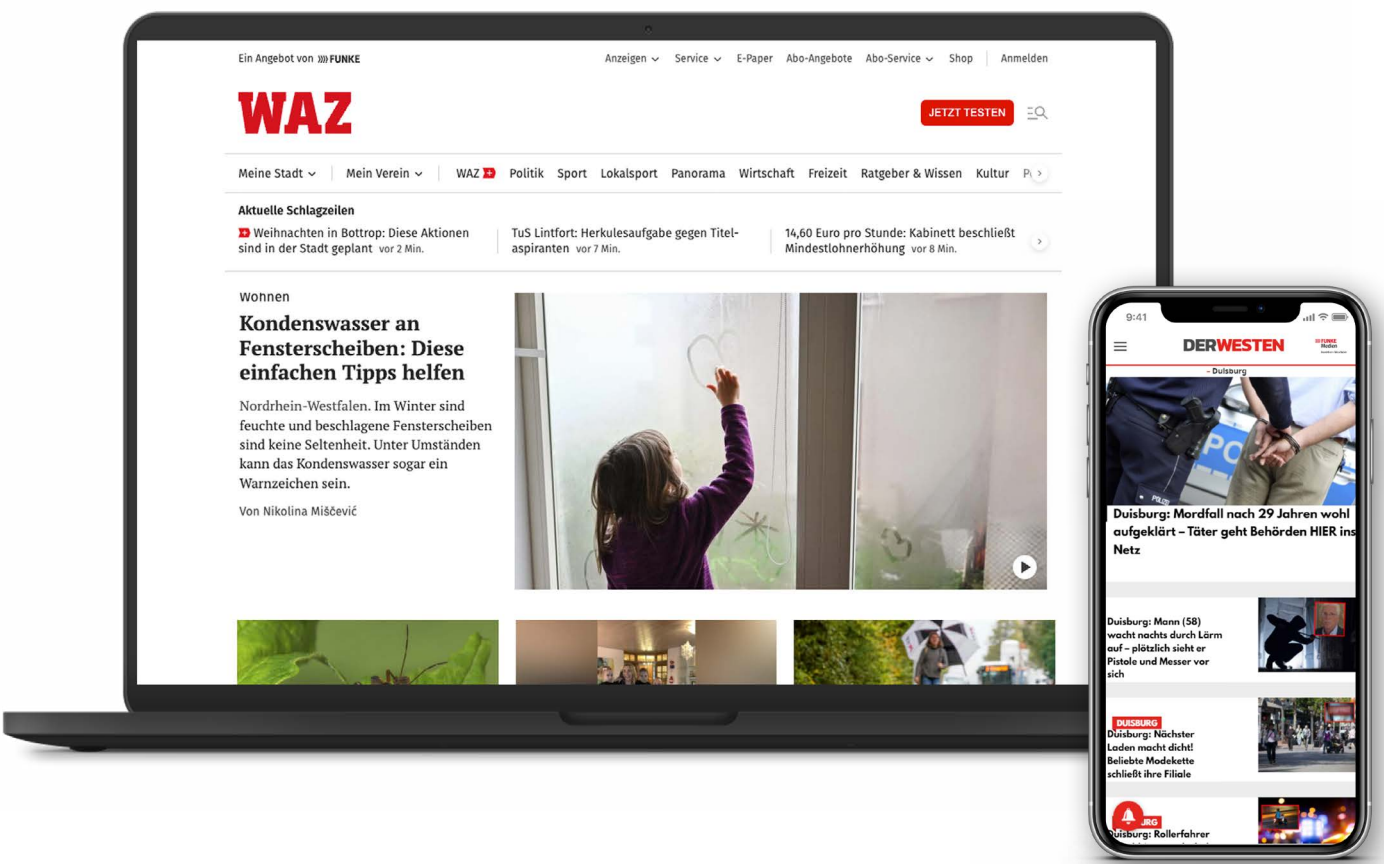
Ein Angebot von FUNKE

Anzeigen Service E-Paper Abo-Angebote Abo-Service Shop Anmelden

WAZ

JETZT TESTEN

Meine Stadt Mein Verein WAZ Politik Sport Lokalsport Panorama Wirtschaft Freizeit Ratgeber & Wissen Kultur P

Aktuelle Schlagzeilen

Weihnachten in Bottrop: Diese Aktionen sind in der Stadt geplant vor 2 Min.

TuS Lintfort: Herkulesaufgabe gegen Titelaspiranten vor 7 Min.

14,60 Euro pro Stunde: Kabinett beschließt Mindestlohnerhöhung vor 8 Min.

Wohnen

Kondenswasser an Fensterscheiben: Diese einfachen Tipps helfen

Nordrhein-Westfalen. Im Winter sind feuchte und beschlagene Fensterscheiben sind keine Seltenheit. Unter Umständen kann das Kondenswasser sogar ein Warnzeichen sein.

Von Nikolina Miščević

9:41

DERWESTEN

FUNKE Medien

– Duisburg

POLIZEI

Duisburg: Mordfall nach 29 Jahren wohl aufgeklärt – Täter geht Behörden HIER ins Netz

Duisburg: Mann (58) wacht nachts durch Lärm auf – plötzlich sieht er Pistole und Messer vor sich

DUISBURG

Duisburg: Nächster Laden macht dicht! Beliebte Modekette schließt ihre Filiale

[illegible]RG

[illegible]uisburg: Rollerfahrer